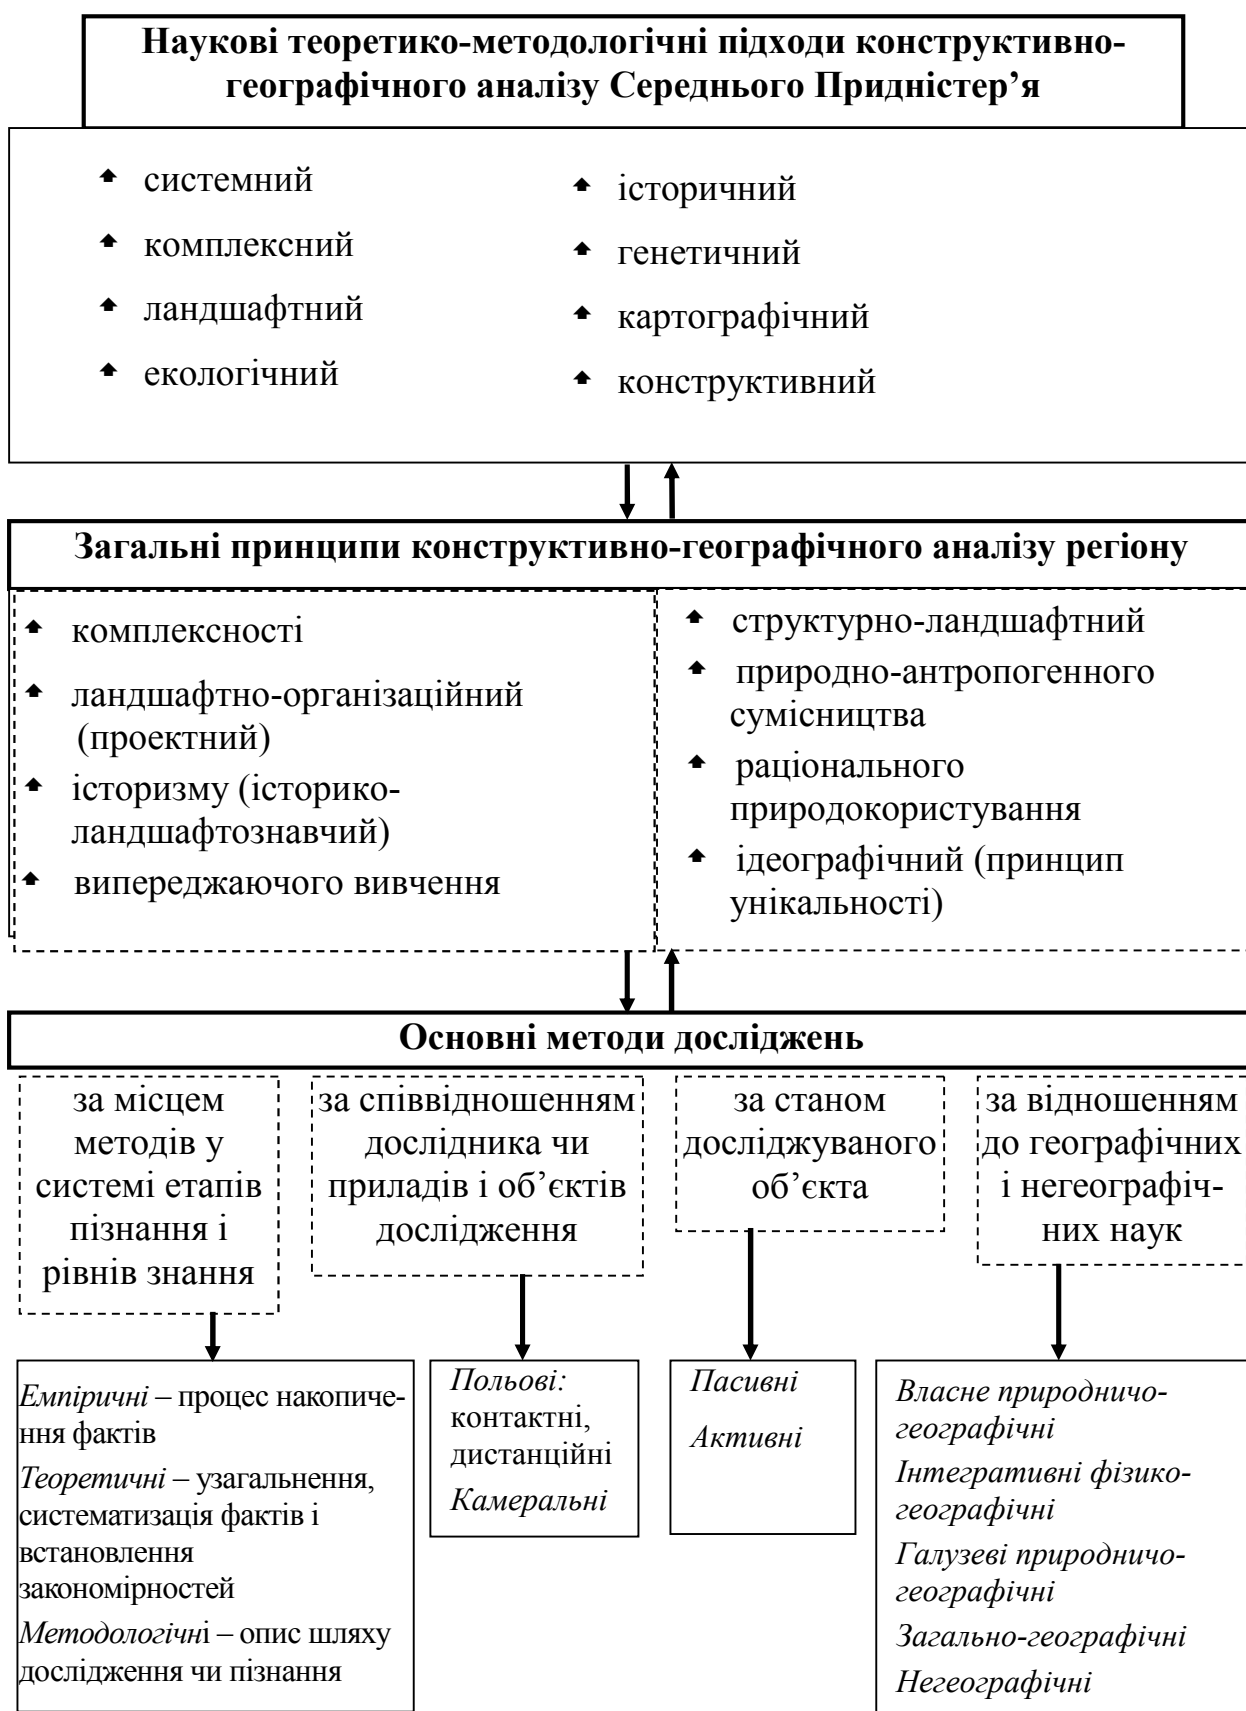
Наукові теоретико-методологічні підходи конструктивно-географічного аналізу Середнього Придністер’я

системний
комплексний
ландшафтний
екологічний

історичний
генетичний
картографічний
конструктивний

Загальні принципи конструктивно-географічного аналізу регіону

комплексності
ландшафтно-організаційний (проектний)
історизму (історико-ландшафтознавчий)
випереджаючого вивчення

структурно-ландшафтний
природно-антропогенного сумісництва
раціонального природокористування
ідеографічний (принцип унікальності)

Основні методи досліджень

за місцем методів у системі етапів пізнання і рівнів знання

за співвідношенням дослідника чи приладів і об’єктів дослідження

за станом досліджуваного об’єкта

за відношенням до географічних і негеографічних наук

Емпіричні – процес накопичення фактів
Теоретичні – узагальнення, систематизація фактів і встановлення закономірностей
Методологічні – опис шляху дослідження чи пізнання

Польові: контактні, дистанційні
Камеральні

Пасивні
Активні

Власне природничо-географічні
Інтегративні фізико-географічні
Галузеві природничо-географічні
Загально-географічні
Негеографічні